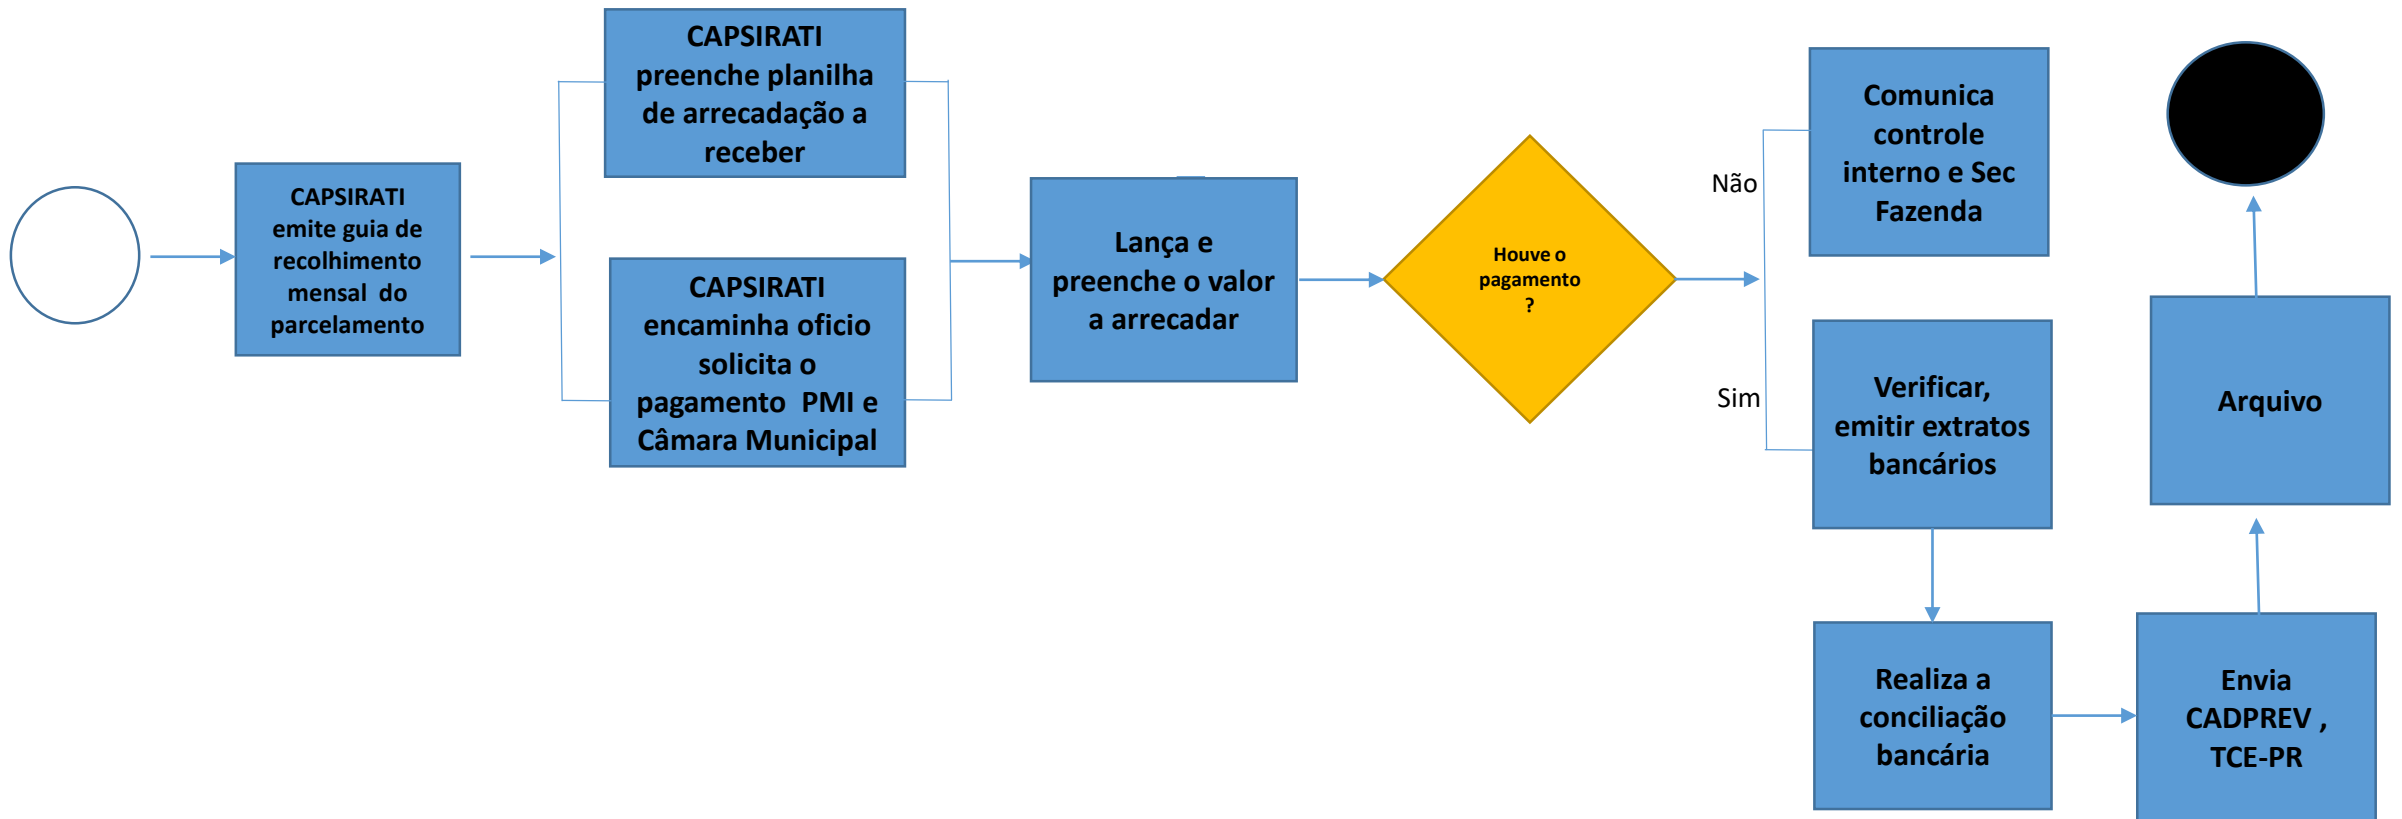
CAPSIRATI emite guia de recolhimento mensal do parcelamento

CAPSIRATI preenche planilha de arrecadação a receber

CAPSIRATI encaminha oficio solicita o pagamento PMI e Câmara Municipal

Lança e preenche o valor a arrecadar

Houve o pagamento ?

Não

Sim

Comunica controle interno e Sec Fazenda

Verificar, emitir extratos bancários

Realiza a conciliação bancária

Envia CADPREV , TCE-PR

Arquivo